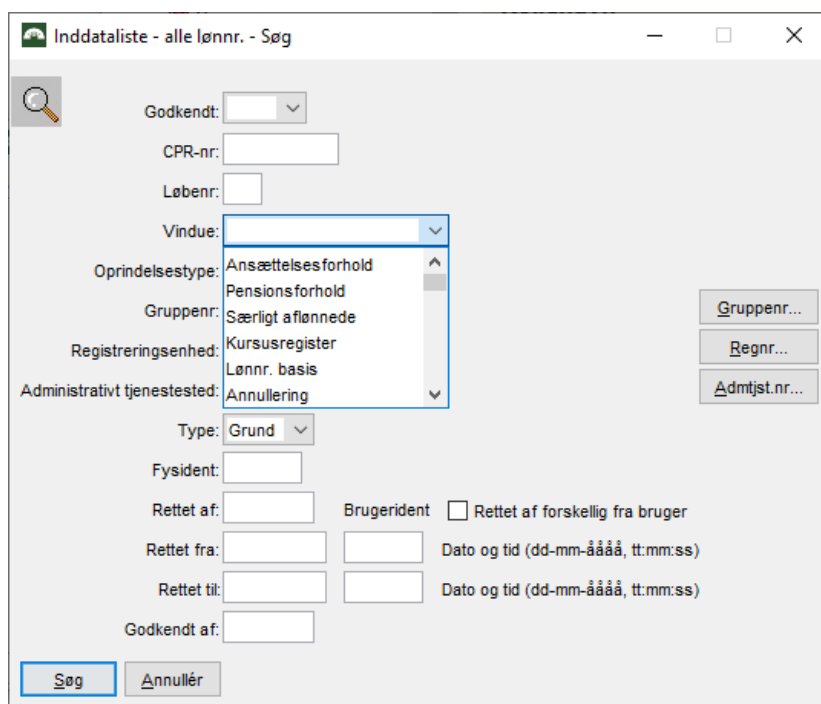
Inddataliste - alle lønnr. - Søg

Godkendt:

CPR-nr:

Løbenr:

Vindue:

Ansættelsesforhold
Pensionsforhold
Særligt aflønnede
Kursusregister
Lønnr. basis
Annullering

Oprindelsestype:

Gruppenr:

Registreringsenhed:

Administrativt tjenestested:

Gruppenr...

Regnr...

Admtjst.nr...

Type: Grund

Fysident:

Rettet af:

Brugerident

Rettet af forskellig fra bruger

Rettet fra:

Dato og tid (dd-mm-åååå, tt:mm:ss)

Rettet til:

Dato og tid (dd-mm-åååå, tt:mm:ss)

Godkendt af:

Søg

Annullér